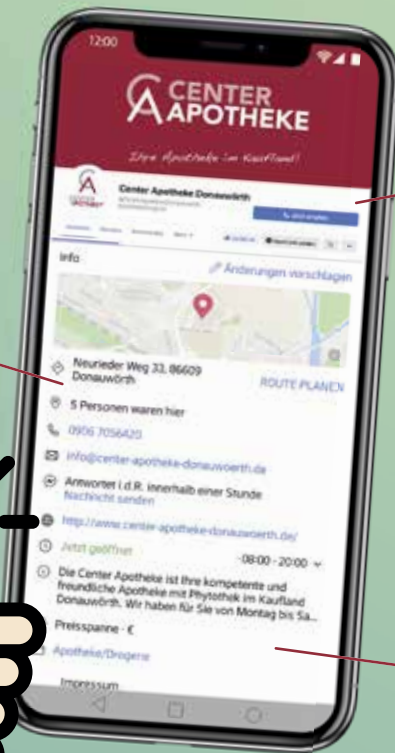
12:00

CENTER APOTHEKE

Ihre Apotheke im Kaufland!

Center Apotheke Donauwörth

Info

Änderungen vorschlagen

Neurieder Weg 33, 86609 Donauwörth

ROUTE PLANEN

5 Personen waren hier

0906 7056420

info@center-apotheke-donauwoerth.de

Antwortet i.d.R. innerhalb einer Stunde
Nachricht senden

http://www.center-apotheke-donauwoerth.de/

Jetzt geöffnet

08:00 - 20:00

Die Center Apotheke ist Ihre kompetente und freundliche Apotheke mit Phytothek im Kaufland Donauwörth. Wir haben für Sie von Montag bis Sa...

Preisspanne · €

Apotheke/Drogerie

Impressum